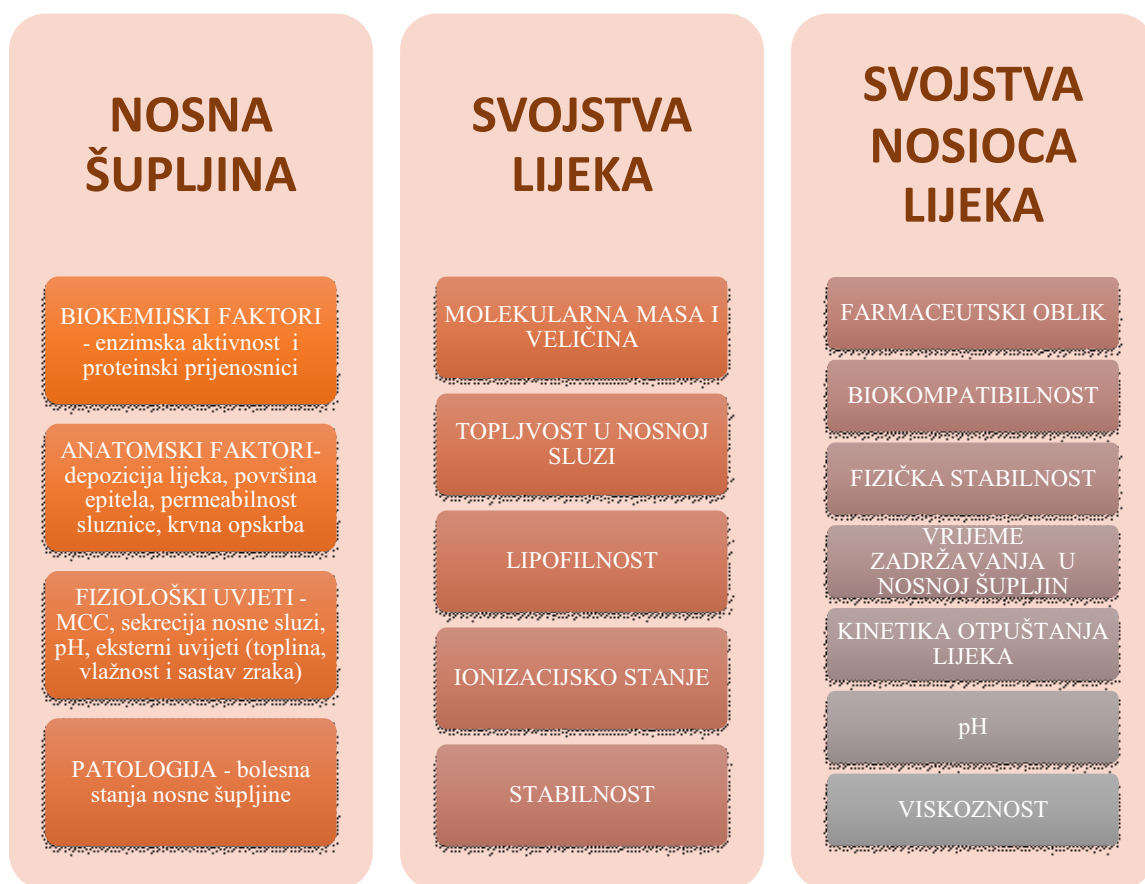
NOSNA ŠUPLJINA

BIOKEMIJSKI FAKTORI - enzimska aktivnost i proteinski prijenosnici

ANATOMSKI FAKTORI- depozicija lijeka, površina epitela, permeabilnost sluznice, krvna opskrba

FIZIOLOŠKI UVJETI - MCC, sekrecija nosne sluzi, pH, eksterni uvijeti (toplina, vlažnost i sastav zraka)

PATOLOGIJA - bolesna stanja nosne šupljine

SVOJSTVA LIJEKA

MOLEKULARNA MASA I VELIČINA

TOPLJVOST U NOSNOJ SLUZI

LIPOFILNOST

IONIZACIJSKO STANJE

STABILNOST

SVOJSTVA NOSIOCA LIJEKA

FARMACEUTSKI OBLIK

BIOKOMPATIBILNOST

FIZIČKA STABILNOST

VRIJEME ZADRŽAVANJA U NOSNOJ ŠUPLJIN

KINETIKA OTPUŠTANJA LIJEKA

pH

VISKOZNOST